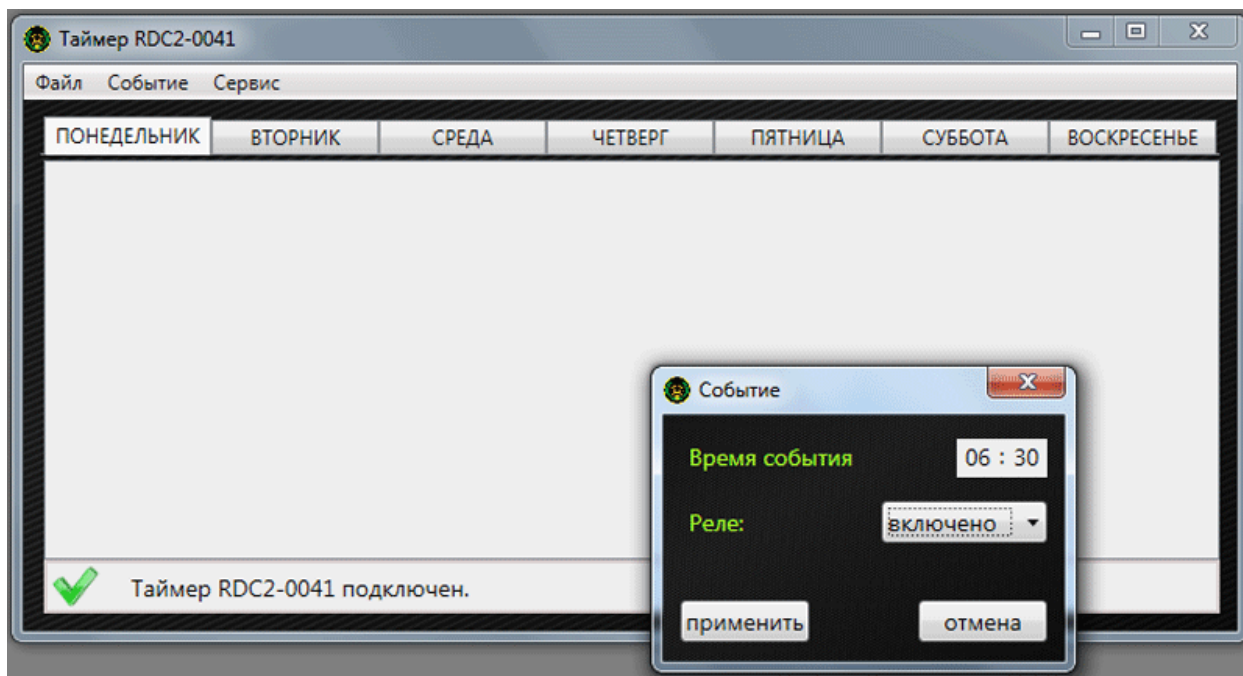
Таймер RDC2-0041

Файл Событие Сервис

| ПОНЕДЕЛЬНИК | ВТОРНИК | СРЕДА | ЧЕТВЕРГ | ПЯТНИЦА | СУББОТА | ВОСКРЕСЕНЬЕ |
|---|---|---|---|---|---|---|

Событие

Время события 06 : 30

Реле: включено

применить отмена

Таймер RDC2-0041 подключен.